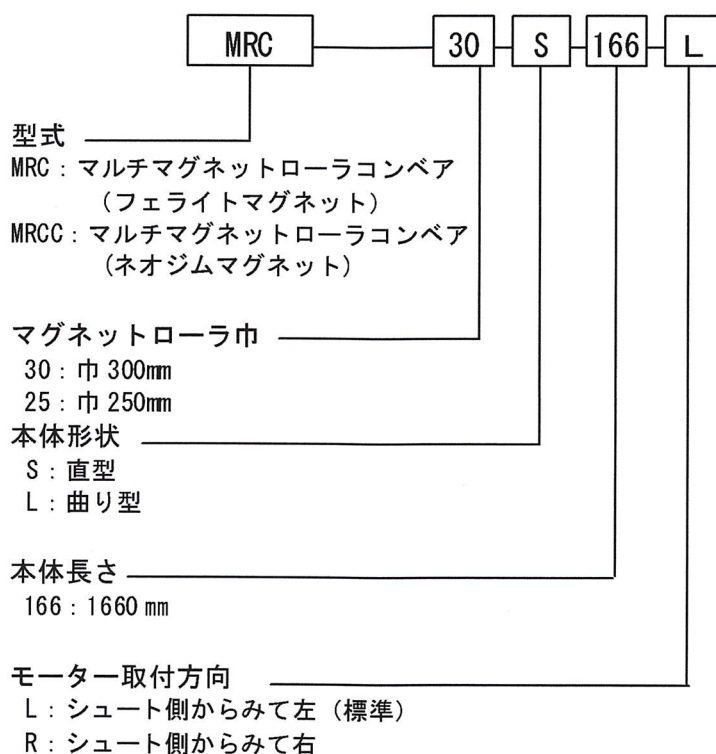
MRC 30 S 166 L

型式
MRC：マルチマグネットローラコンベア
（フェライトマグネット）
MRCC：マルチマグネットローラコンベア
（ネオジムマグネット）

マグネットローラ巾
30：巾 300㎜
25：巾 250㎜

本体形状
S：直型
L：曲り型

本体長さ
166：1660 ㎜

モーター取付方向
L：シュート側からみて左（標準）
R：シュート側からみて右